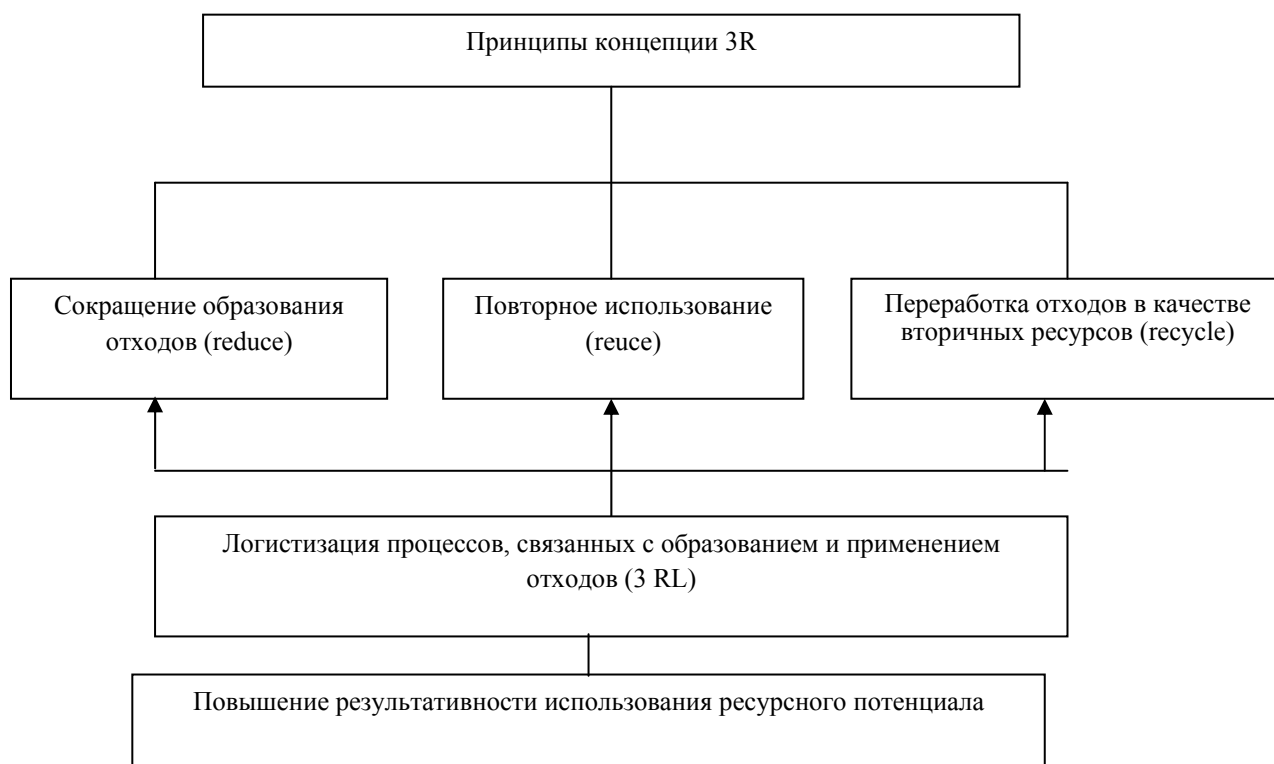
Принципы концепции 3R

Сокращение образования отходов (reduce)

Повторное использование (reuce)

Переработка отходов в качестве вторичных ресурсов (recycle)

Логистизация процессов, связанных с образованием и применением отходов (3 RL)

Повышение результативности использования ресурсного потенциала